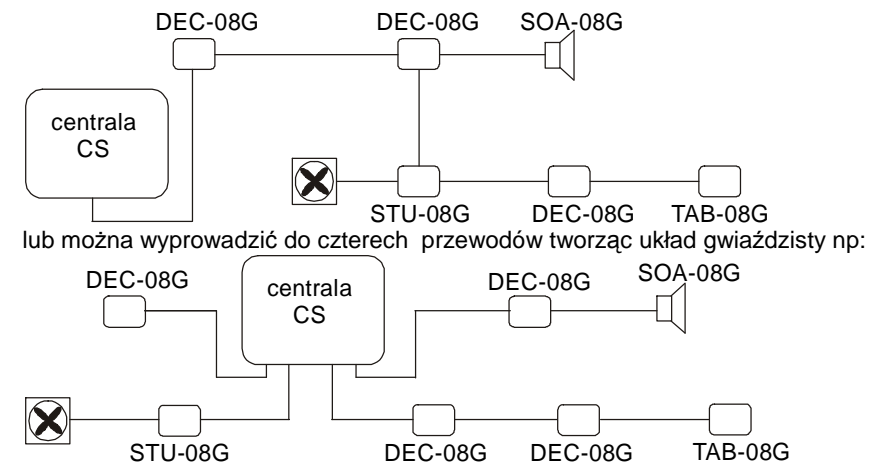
DEC-08G
DEC-08G
SOA-08G
centrala CS
STU-08G
DEC-08G
TAB-08G

lub można wyprowadzić do czterech przewodów tworząc układ gwiaździsty np:

DEC-08G
centrala CS
DEC-08G
SOA-08G
STU-08G
DEC-08G
DEC-08G
TAB-08G